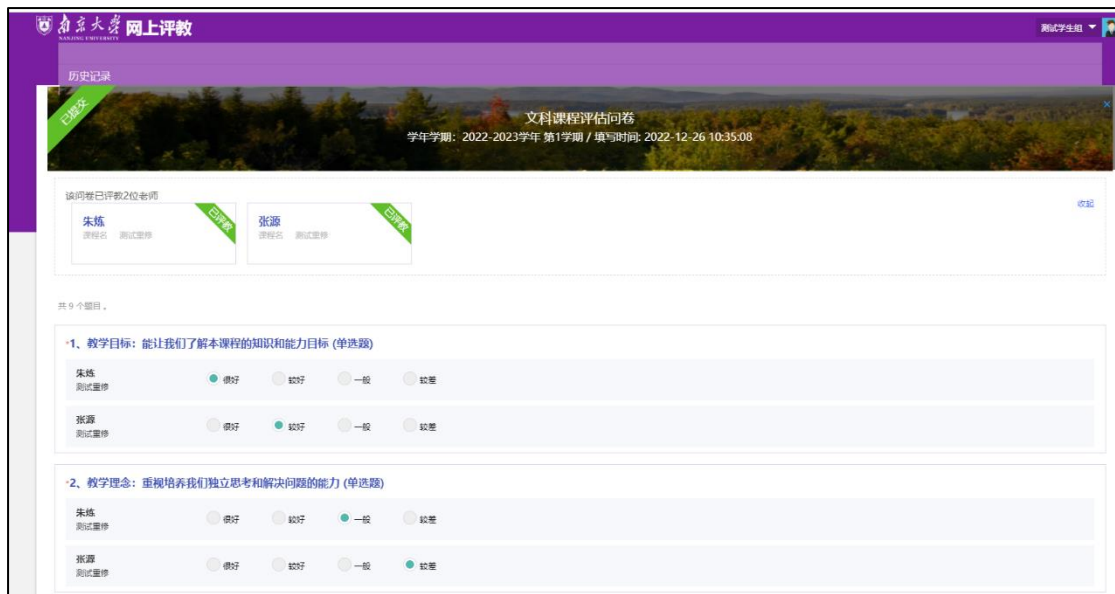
南京大学 NANJING UNIVERSITY 网上评教

测试学生组

历史记录

已提交

文科课程评估问卷

学年学期: 2022-2023学年 第1学期 / 填写时间: 2022-12-26 10:35:08

该问卷已评教2位老师

收起

朱炼
课程名 测试重修
已评教

张源
课程名 测试重修
已评教

共 9 个题目。

*1、教学目标: 能让我们了解本课程的知识和能力目标 (单选题)

朱炼
测试重修
很好 较好 一般 较差

张源
测试重修
很好 较好 一般 较差

*2、教学理念: 重视培养我们独立思考和解决问题的能力 (单选题)

朱炼
测试重修
很好 较好 一般 较差

张源
测试重修
很好 较好 一般 较差